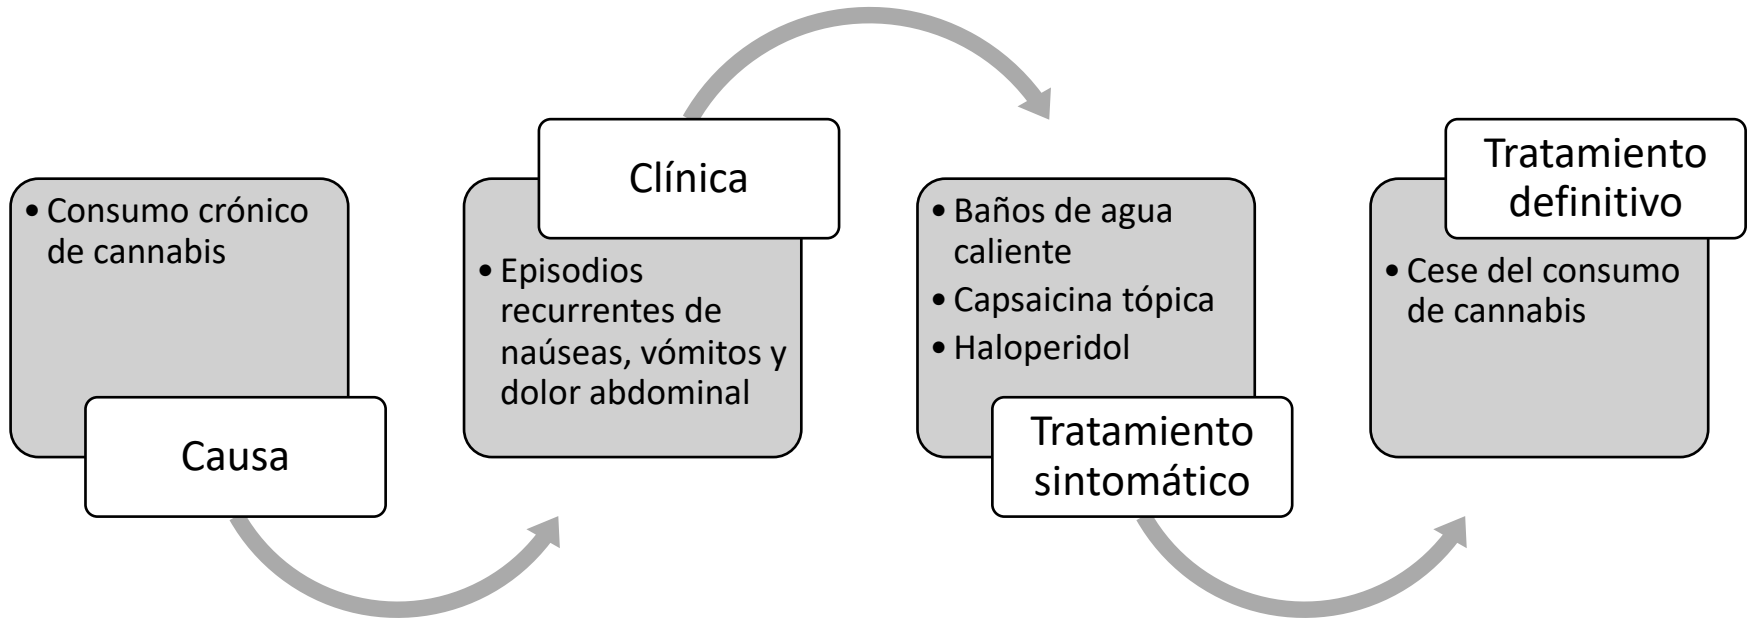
- Consumo crónico de cannabis

Causa

Clínica

- Episodios recurrentes de naúseas, vómitos y dolor abdominal

- Baños de agua caliente
- Capsaicina tópica
- Haloperidol

Tratamiento sintomático

Tratamiento definitivo

- Cese del consumo de cannabis